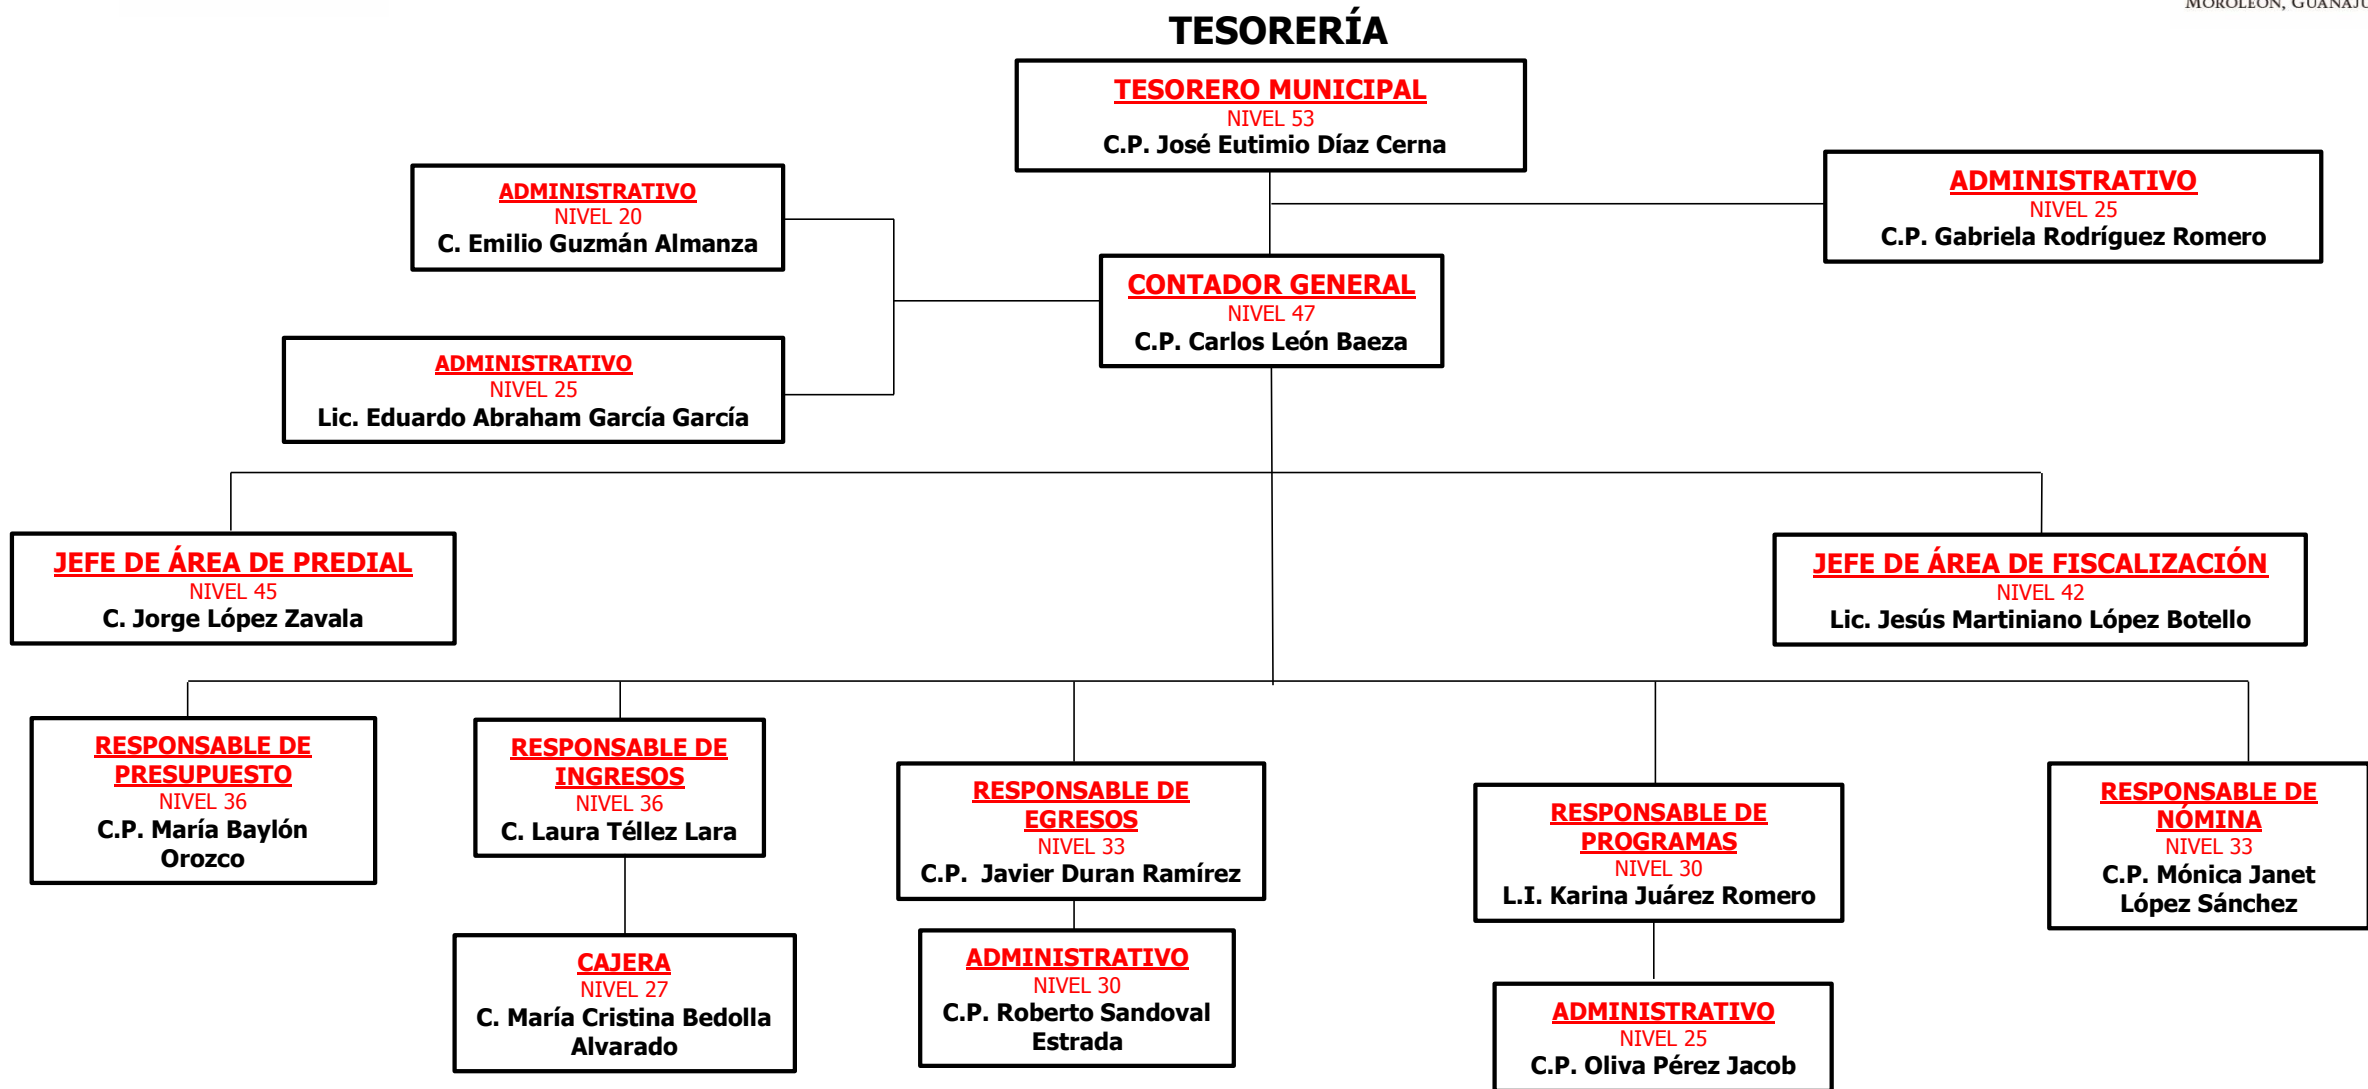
MOROLEÓN, GUANAJU

TESORERÍA

TESORERO MUNICIPAL
NIVEL 53
C.P. José Eutimio Díaz Cerna

ADMINISTRATIVO
NIVEL 20
C. Emilio Guzmán Almanza

ADMINISTRATIVO
NIVEL 25
C.P. Gabriela Rodríguez Romero

CONTADOR GENERAL
NIVEL 47
C.P. Carlos León Baeza

ADMINISTRATIVO
NIVEL 25
Lic. Eduardo Abraham García García

JEFE DE ÁREA DE PREDIAL
NIVEL 45
C. Jorge López Zavala

JEFE DE ÁREA DE FISCALIZACIÓN
NIVEL 42
Lic. Jesús Martiniano López Botello

RESPONSABLE DE PRESUPUESTO
NIVEL 36
C.P. María Baylón Orozco

RESPONSABLE DE INGRESOS
NIVEL 36
C. Laura Téllez Lara

RESPONSABLE DE EGRESOS
NIVEL 33
C.P. Javier Duran Ramírez

RESPONSABLE DE PROGRAMAS
NIVEL 30
L.I. Karina Juárez Romero

RESPONSABLE DE NÓMINA
NIVEL 33
C.P. Mónica Janet López Sánchez

CAJERA
NIVEL 27
C. María Cristina Bedolla Alvarado

ADMINISTRATIVO
NIVEL 30
C.P. Roberto Sandoval Estrada

ADMINISTRATIVO
NIVEL 25
C.P. Oliva Pérez Jacob